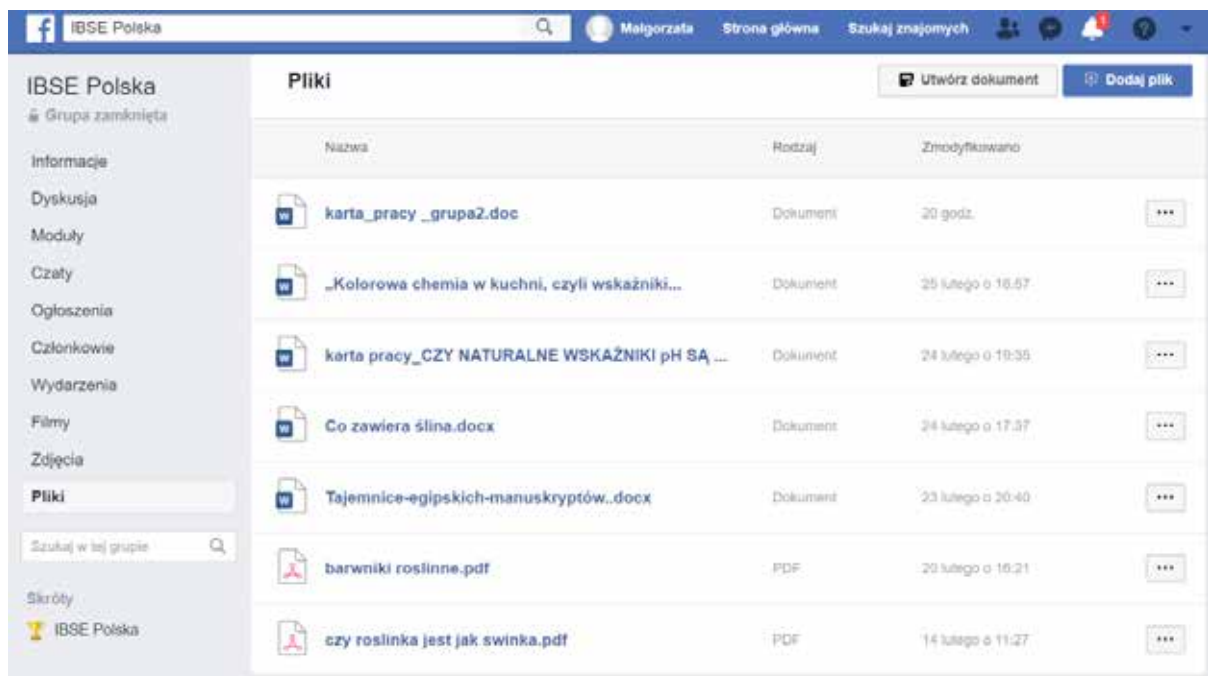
f IBSE Polska Malgorzata Strona główna Szukaj znajomych 1

IBSE Polska
Grupa zamknięta

Informacje
Dyskusja
Moduły
Czaty
Ogłoszenia
Członkowie
Wydarzenia
Filmy
Zdjęcia
Pliki

Szukaj w tej grupie

Skróty
IBSE Polska

Pliki

Utwórz dokument
Dodaj plik

| Nazwa | Rodzaj | Zmodyfikowano | |
|---|---|---|---|
| karta_pracy _grupa2.doc | Dokument | 20 godz. | ··· |
| „Kolorowa chemia w kuchni, czyli wskaźniki... | Dokument | 25 lutego o 16:57 | ··· |
| karta pracy_CZY NATURALNE WSKAŹNIKI pH SĄ ... | Dokument | 24 lutego o 19:35 | ··· |
| Co zawiera ślina.docx | Dokument | 24 lutego o 17:37 | ··· |
| Tajemnice-egipskich-manuskryptów..docx | Dokument | 23 lutego o 20:40 | ··· |
| barwniki roslinne.pdf | PDF | 20 lutego o 16:21 | ··· |
| czy roslinka jest jak swinka.pdf | PDF | 14 lutego o 11:27 | ··· |